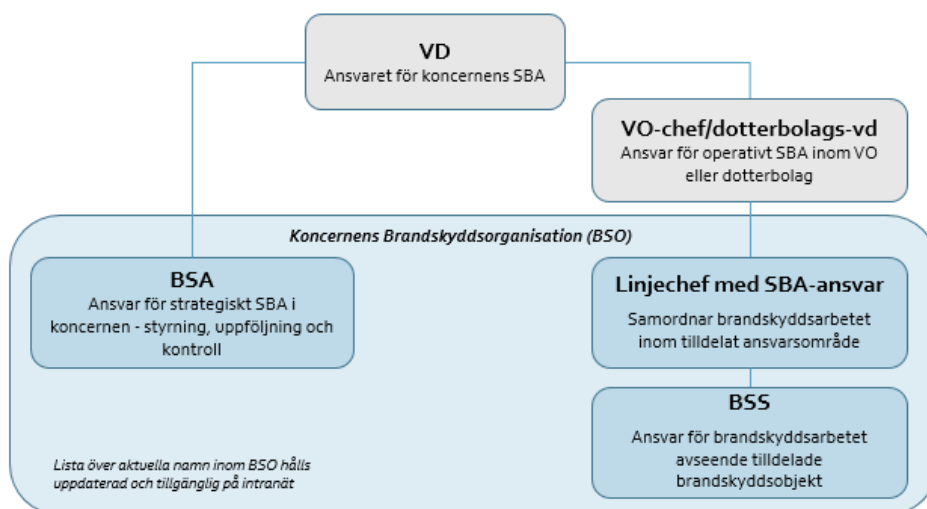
VD
Ansvaret för koncernens SBA

VO-chef/dotterbolags-vd
Ansvar för operativt SBA inom VO eller dotterbolag

Koncernens Brandskyddsorganisation (BSO)

BSA
Ansvar för strategiskt SBA i koncernen - styrning, uppföljning och kontroll

Linjechef med SBA-ansvar
Samordnar brandskyddsarbetet inom tilldelat ansvarsområde

BSS
Ansvar för brandskyddsarbetet avseende tilldelade brandskyddsobjekt

Lista över aktuella namn inom BSO hålls uppdaterad och tillgänglig på intranät